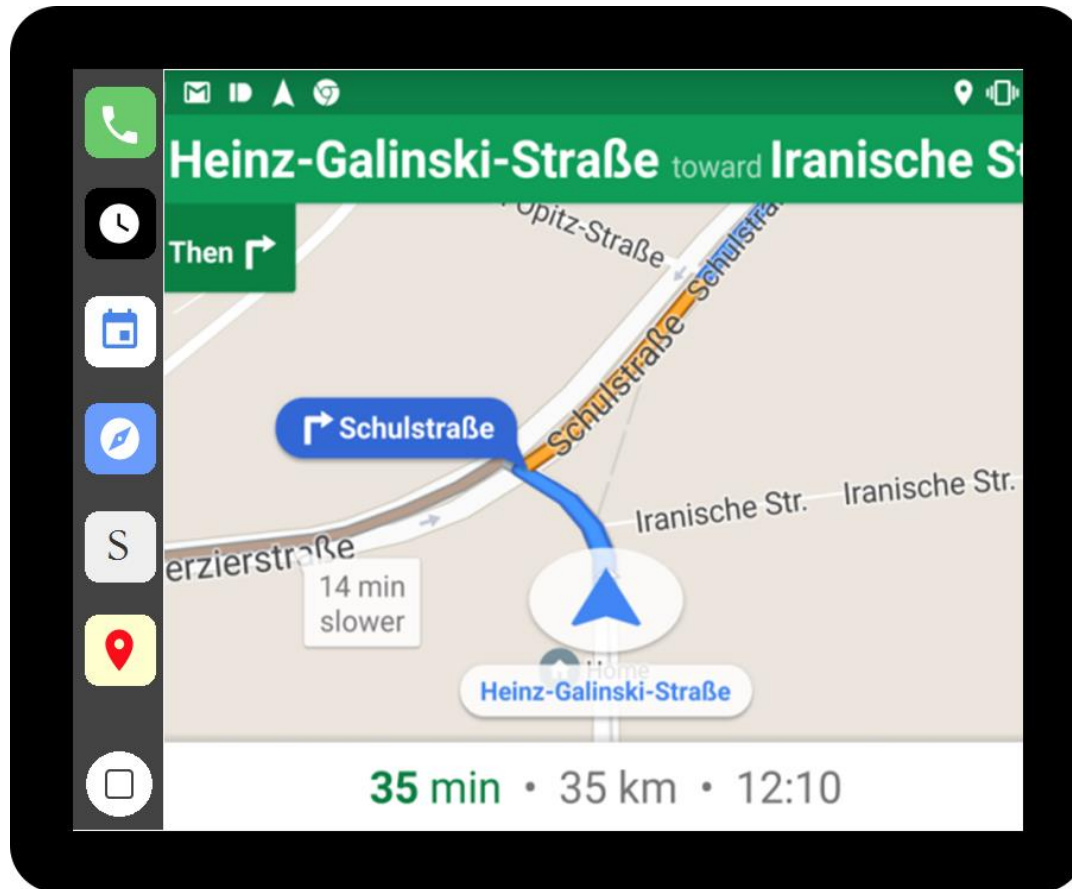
S

Heinz-Galinski-Straße toward Iranische St

Then

Opitz-Straße

Schulstraße

Schulstraße

Schulstraße

Iranische Str.

Iranische Str.

erzierstraße

14 min slower

Home

Heinz-Galinski-Straße

35 min • 35 km • 12:10